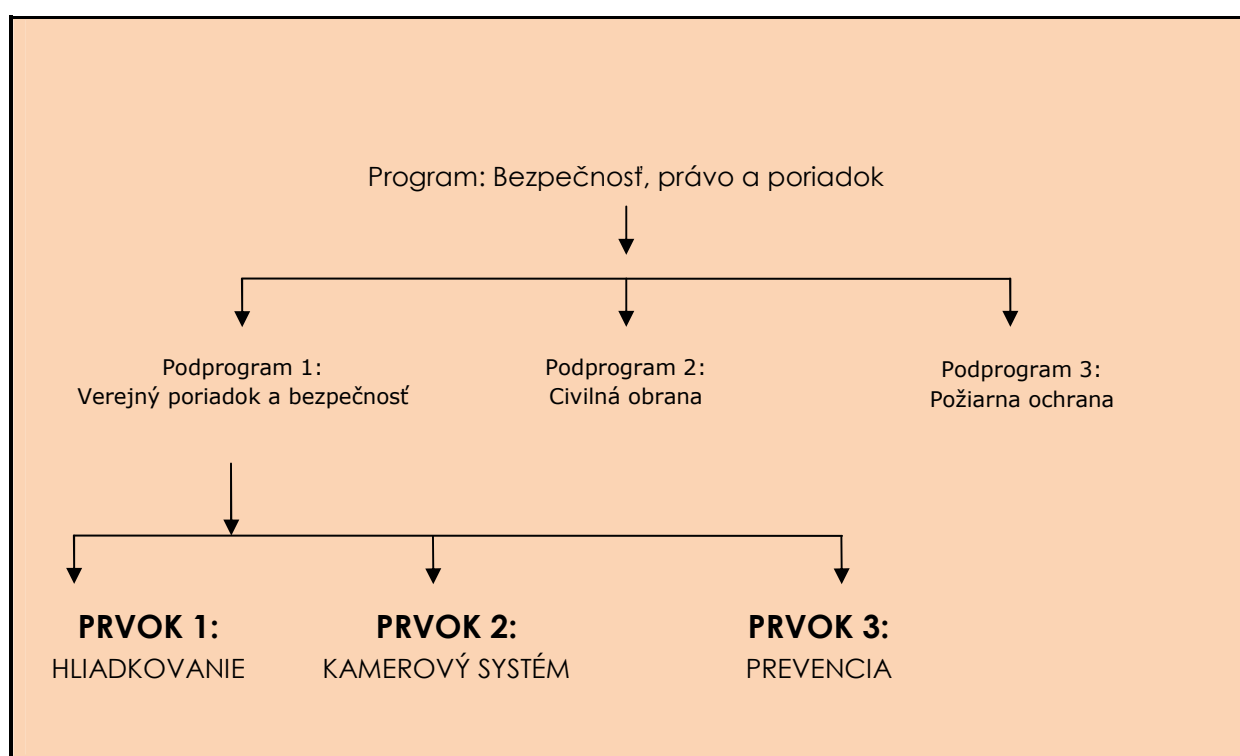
Program: Bezpečnosť, právo a poriadok

Podprogram 1:
Verejný poriadok a bezpečnosť

Podprogram 2:
Civilná obrana

Podprogram 3:
Požiarna ochrana

**PRVOK 1:**
HLIADKOVANIE

**PRVOK 2:**
KAMEROVÝ SYSTÉM

**PRVOK 3:**
PREVENCIA